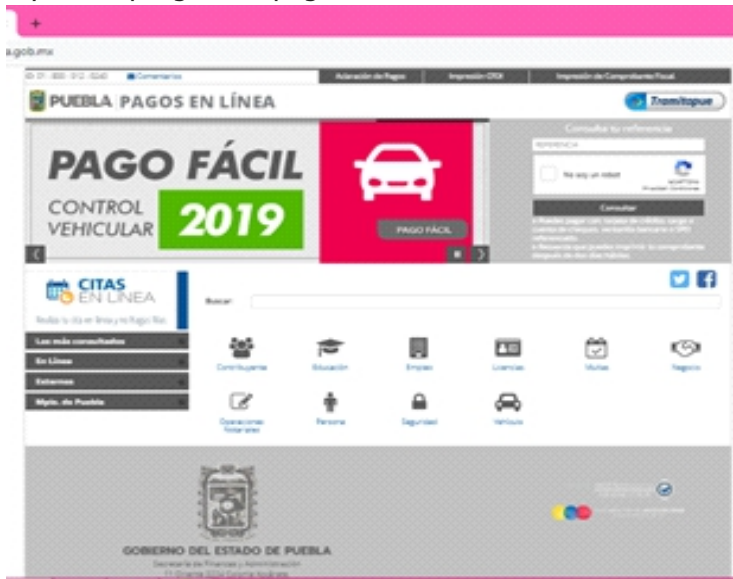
+

a.gob.mx

01 800 012 0240 Comentarios

Aclaración de Pagos | Impresión CFDI | Impresión de Comprobante Fiscal

PUEBLA | PAGOS EN LÍNEA

Tramitapue

PAGO FÁCIL

CONTROL VEHICULAR 2019

PAGO FÁCIL

Consulta tu referencia

REFERENCIA

No soy un robot

Consultar

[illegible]

CITAS EN LÍNEA

Realiza tu cita en línea y no hagas fila.

Buscar

Los más consultados

En Línea

Externos

Mpio. de Puebla

Contribuyente | Educación | Empleo | Licencias | Multas | Negocio

Operaciones Notariales | Persona | Seguridad | Vehículo

GOBIERNO DEL ESTADO DE PUEBLA

Secretaría de Finanzas y Administración

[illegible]